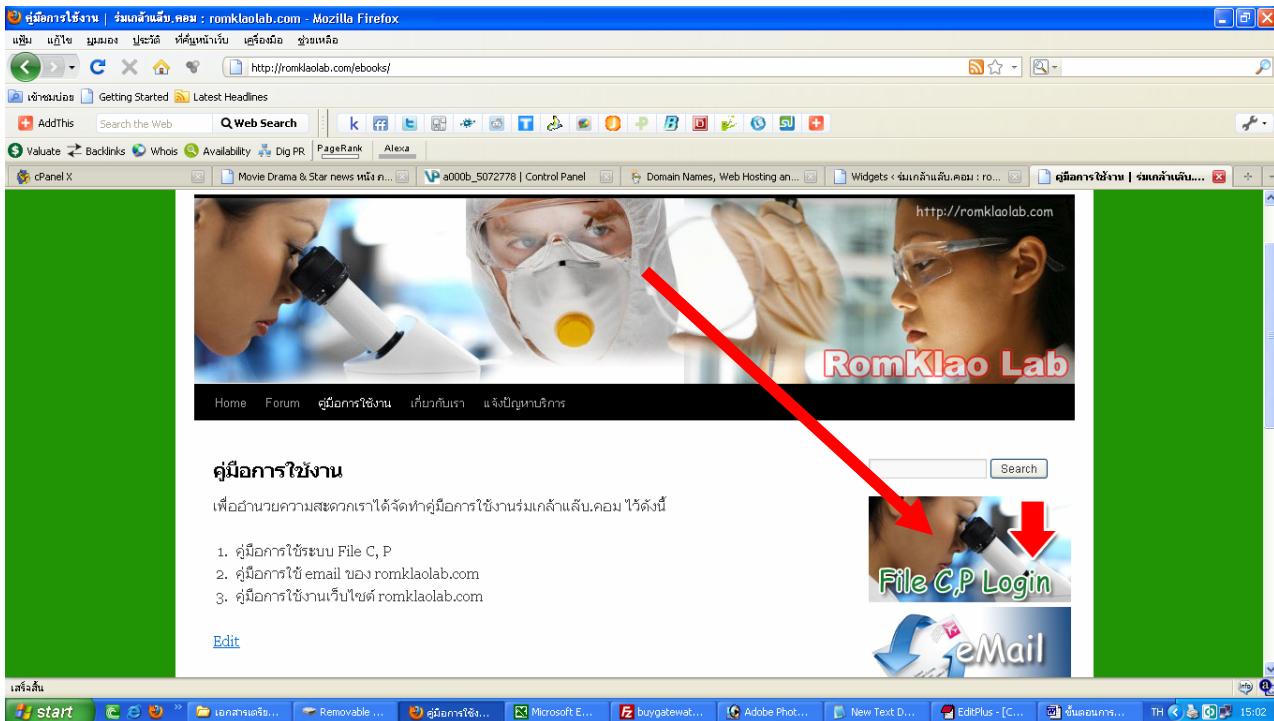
คู่มือการใช้งาน | ร่มเกล้าแล็บ.คอม : romklaolab.com - Mozilla Firefox

แฟ้ม แก้ไข มุมมอง ประวัติ ที่คั่นหน้าเว็บ เครื่องมือ ช่วยเหลือ

http://romklaolab.com/ebooks/

เข้าชมบ่อย Getting Started Latest Headlines

AddThis Search the Web Web Search

Valuate Backlinks Whois Availability Dig PR PageRank Alexa

cPanel X | Movie Drama & Star news หนัง ค... | a000b_5072778 | Control Panel | Domain Names, Web Hosting an... | Widgets ‹ ร่มเกล้าแล็บ.คอม : ro... | คู่มือการใช้งาน | ร่มเกล้าแล็บ....

http://romklaolab.com

RomKlao Lab

Home Forum คู่มือการใช้งาน เกี่ยวกับเรา แจ้งปัญหาบริการ

คู่มือการใช้งาน

เพื่ออำนวยความสะดวกเราได้จัดทำคู่มือการใช้งานร่มเกล้าแล็บ.คอม ไว้ดังนี้

1. คู่มือการใช้ระบบ File C, P
2. คู่มือการใช้ email ของ romklaolab.com
3. คู่มือการใช้งานเว็บไซต์ romklaolab.com

Edit

Search

File C,P Login

eMail

เสร็จสิ้น

start | เอกสารเครีย... | Removable ... | คู่มือการใช้... | Microsoft E... | buygatewat... | Adobe Phot... | New Text D... | EditPlus - [C... | ขั้นตอนการ... | TH 15:02